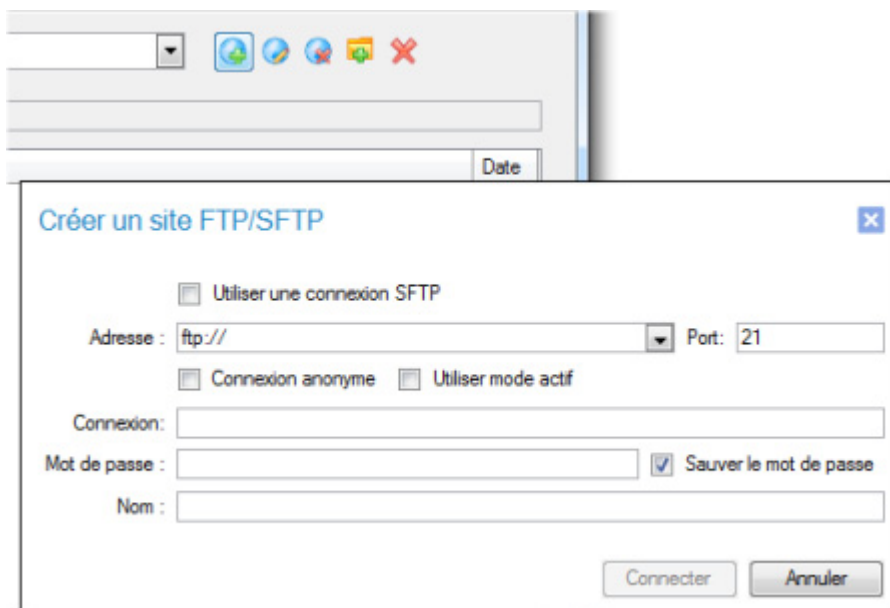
Date

Créer un site FTP/SFTP

Utiliser une connexion SFTP

Adresse : ftp://

Port: 21

Connexion anonyme

Utiliser mode actif

Connexion:

Mot de passe :

Sauver le mot de passe

Nom :

Connecter

Annuler